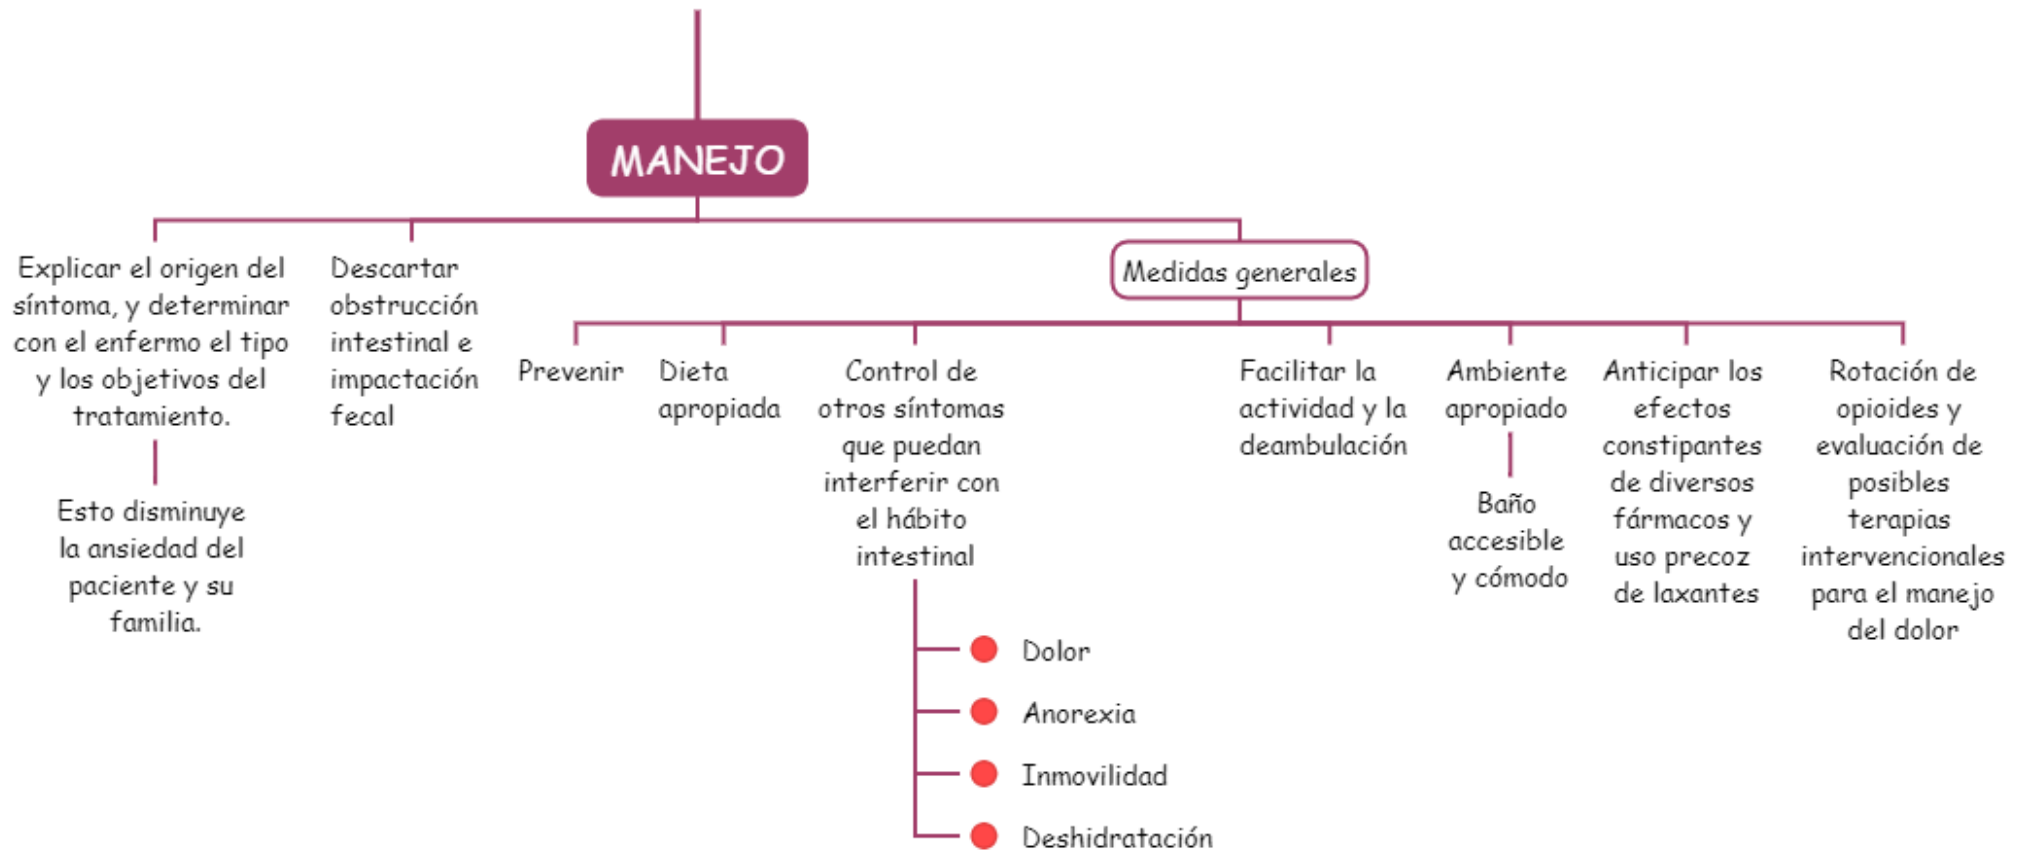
MANEJO

Explicar el origen del síntoma, y determinar con el enfermo el tipo y los objetivos del tratamiento.

Esto disminuye la ansiedad del paciente y su familia.

Descartar obstrucción intestinal e impactación fecal

Medidas generales

Prevenir

Dieta apropiada

Control de otros síntomas que puedan interferir con el hábito intestinal

Dolor

Anorexia

Inmovilidad

Deshidratación

Facilitar la actividad y la deambulación

Ambiente apropiado

Baño accesible y cómodo

Anticipar los efectos constipantes de diversos fármacos y uso precoz de laxantes

Rotación de opioides y evaluación de posibles terapias intervencionales para el manejo del dolor